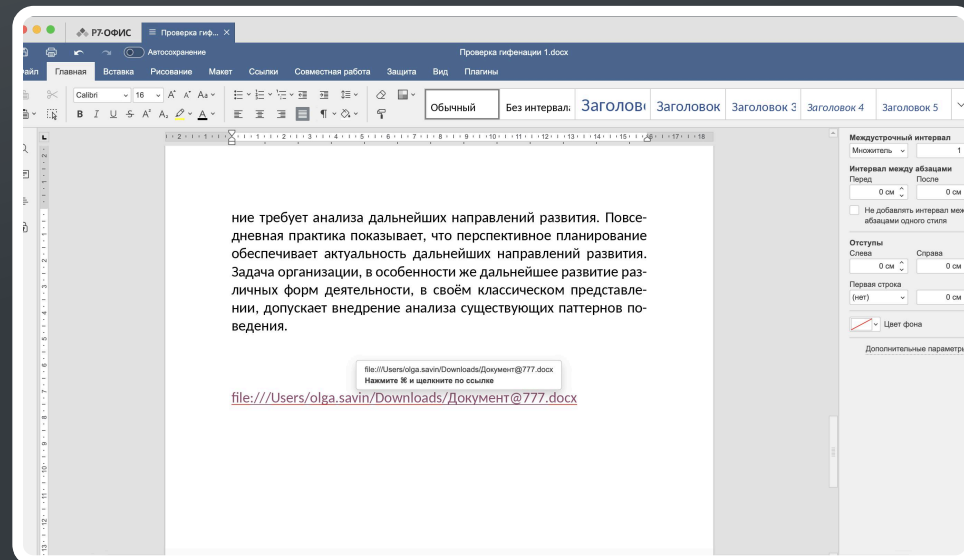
Р7-ОФИС Проверка гиф... ×

Автосохранение Проверка гифенации 1.docx

айл Главная Вставка Рисование Макет Ссылки Совместная работа Защита Вид Плагины

Calibri 16 A A Aa

Обычный Без интервала Заголово Заголовок Заголовок 3 Заголовок 4 Заголовок 5

ние требует анализа дальнейших направлений развития. Повседневная практика показывает, что перспективное планирование обеспечивает актуальность дальнейших направлений развития. Задача организации, в особенности же дальнейшее развитие различных форм деятельности, в своём классическом представлении, допускает внедрение анализа существующих паттернов поведения.

file:///Users/olga.savin/Downloads/Документ@777.docx
Нажмите ⌘ и щелкните по ссылке

file:///Users/olga.savin/Downloads/Документ@777.docx

Междустрочный интервал
Множитель 1
Интервал между абзацами
Перед После
0 см 0 см
Не добавлять интервал меж абзацами одного стиля
Отступы
Слева Справа
0 см 0 см
Первая строка
(нет) 0 см
Цвет фона
Дополнительные параметры